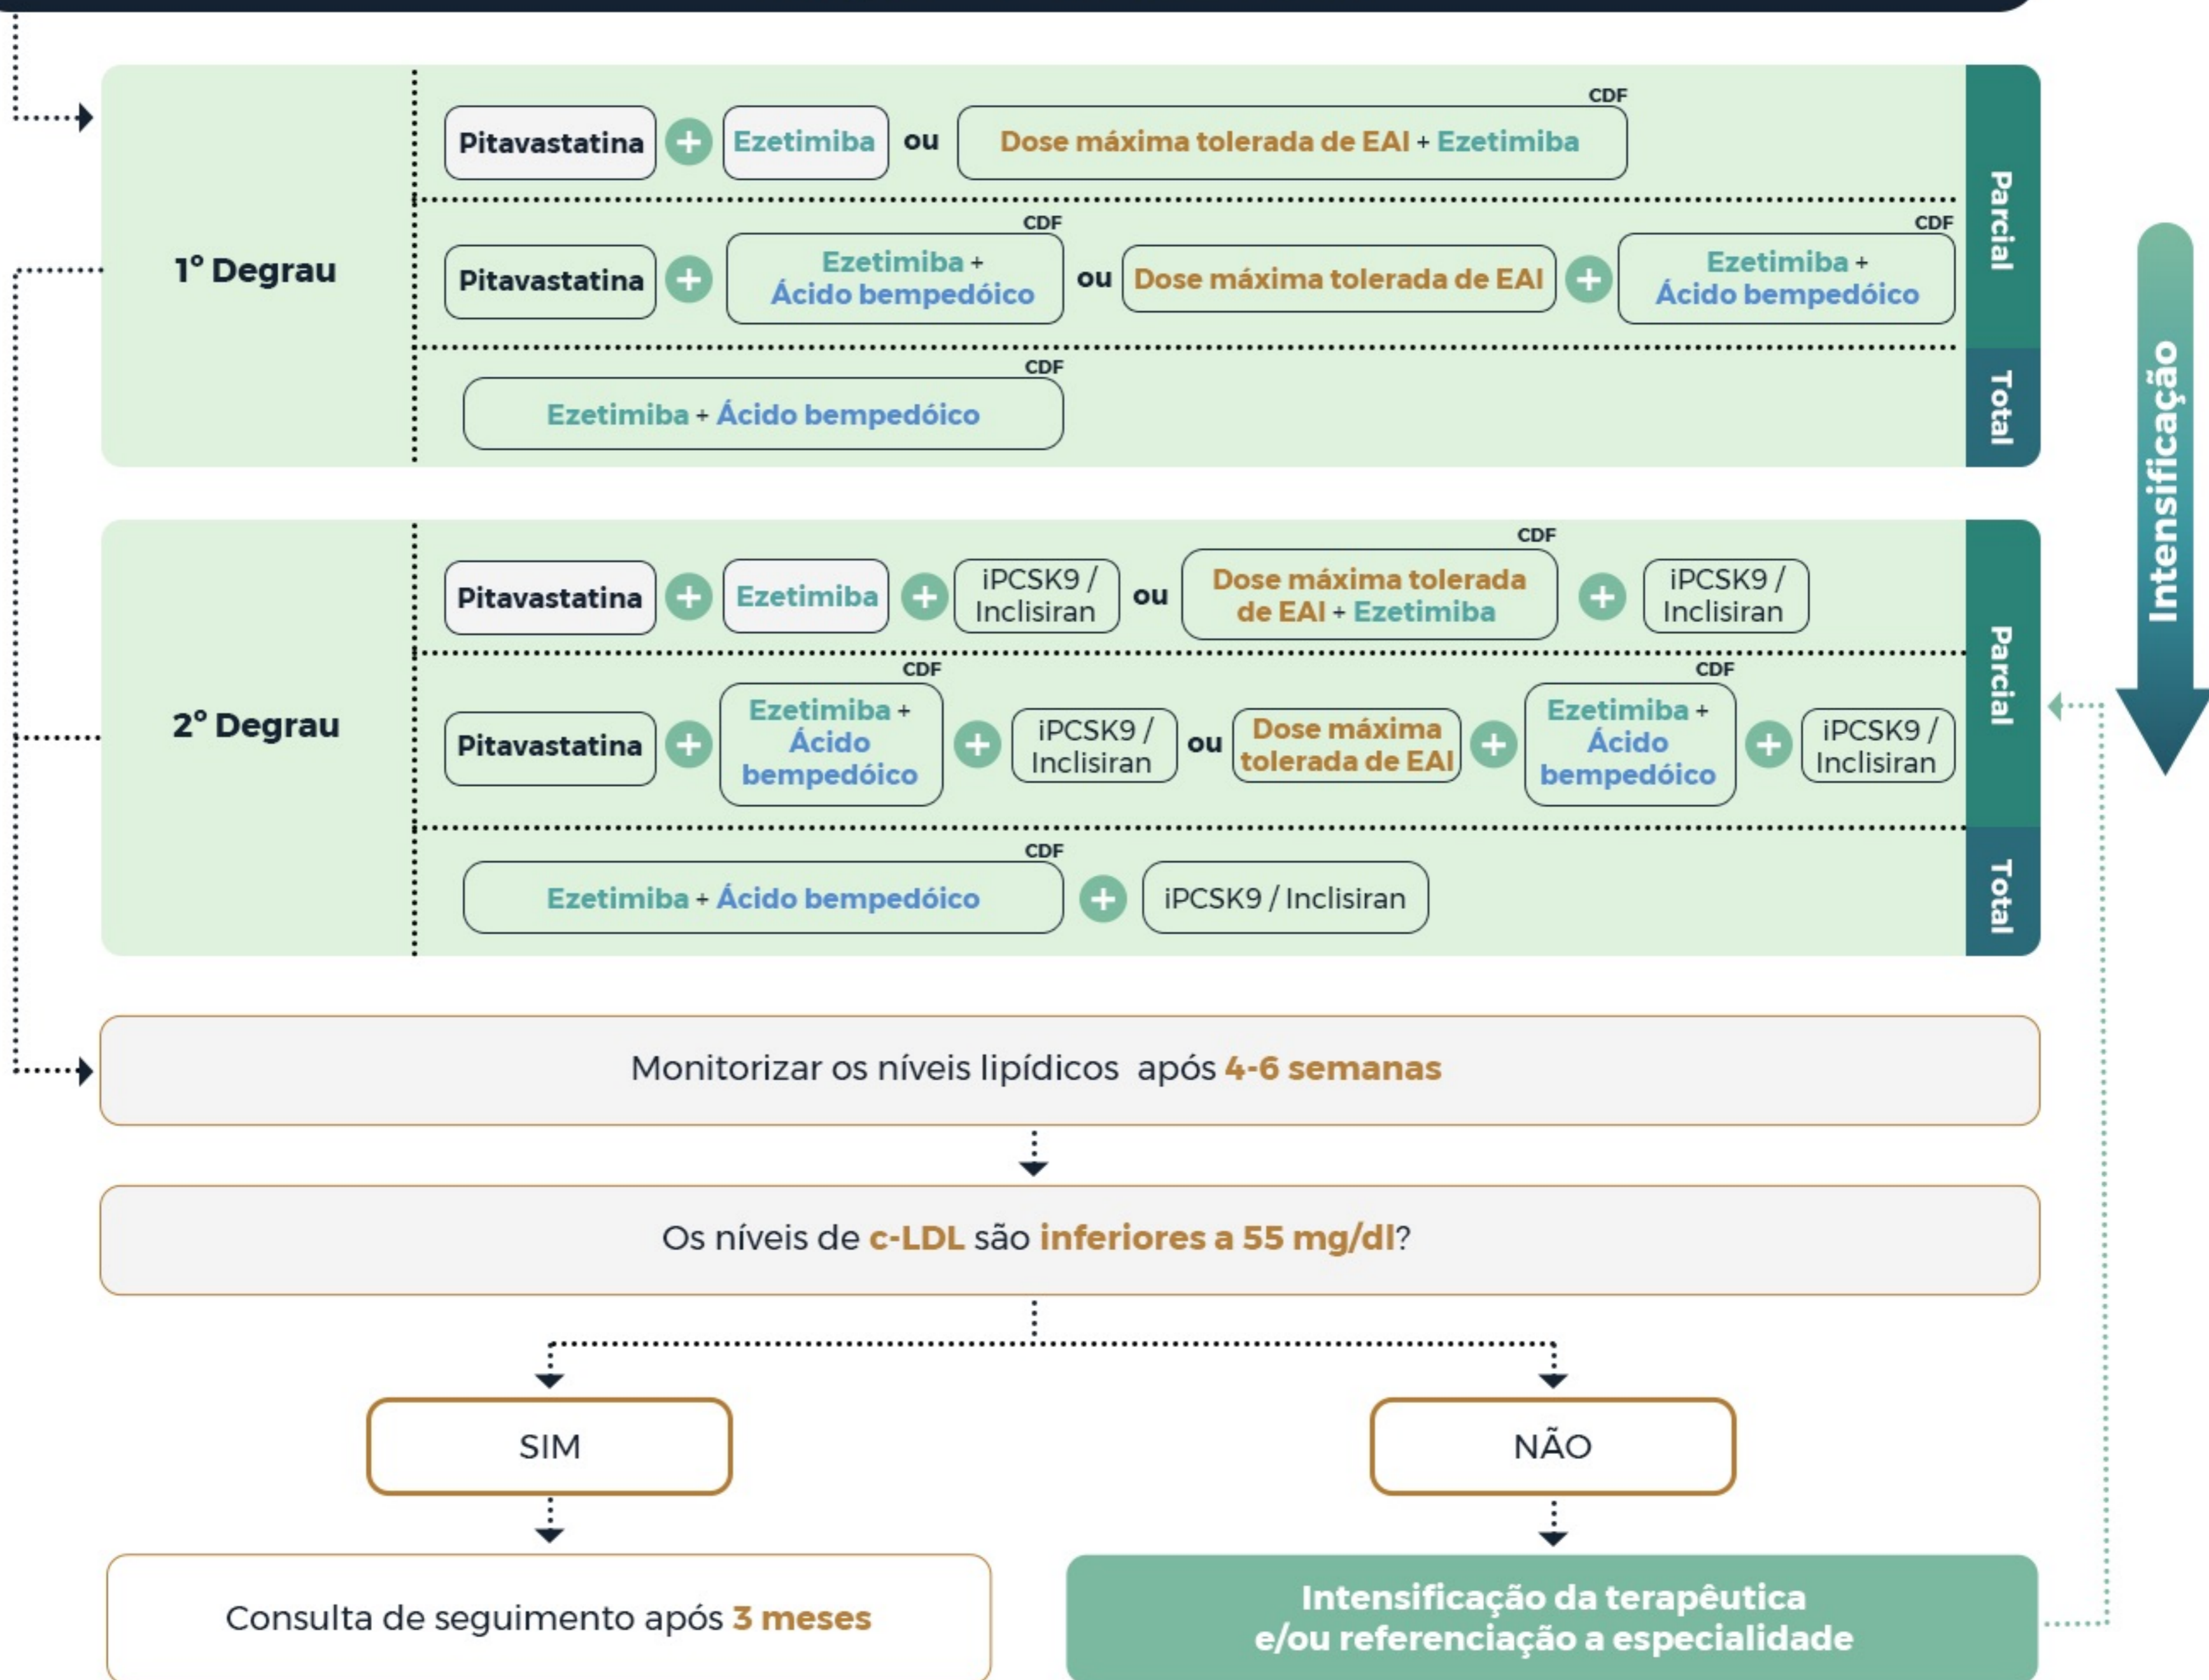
1° Degrau

Pitavastatina + Ezetimiba ou Dose máxima tolerada de EAI + Ezetimiba CDF

Pitavastatina + Ezetimiba + Ácido bempedóico CDF ou Dose máxima tolerada de EAI + Ezetimiba + Ácido bempedóico CDF

Parcial

Ezetimiba + Ácido bempedóico CDF

Total

2° Degrau

Pitavastatina + Ezetimiba + iPCSK9 / Inclisiran ou Dose máxima tolerada de EAI + Ezetimiba CDF + iPCSK9 / Inclisiran

Pitavastatina + Ezetimiba + Ácido bempedóico CDF + iPCSK9 / Inclisiran ou Dose máxima tolerada de EAI + Ezetimiba + Ácido bempedóico CDF + iPCSK9 / Inclisiran

Parcial

Ezetimiba + Ácido bempedóico CDF + iPCSK9 / Inclisiran

Total

Intensificação

Monitorizar os níveis lipídicos após 4-6 semanas

Os níveis de c-LDL são inferiores a 55 mg/dl?

SIM

NÃO

Consulta de seguimento após 3 meses

Intensificação da terapêutica e/ou referenciação a especialidade